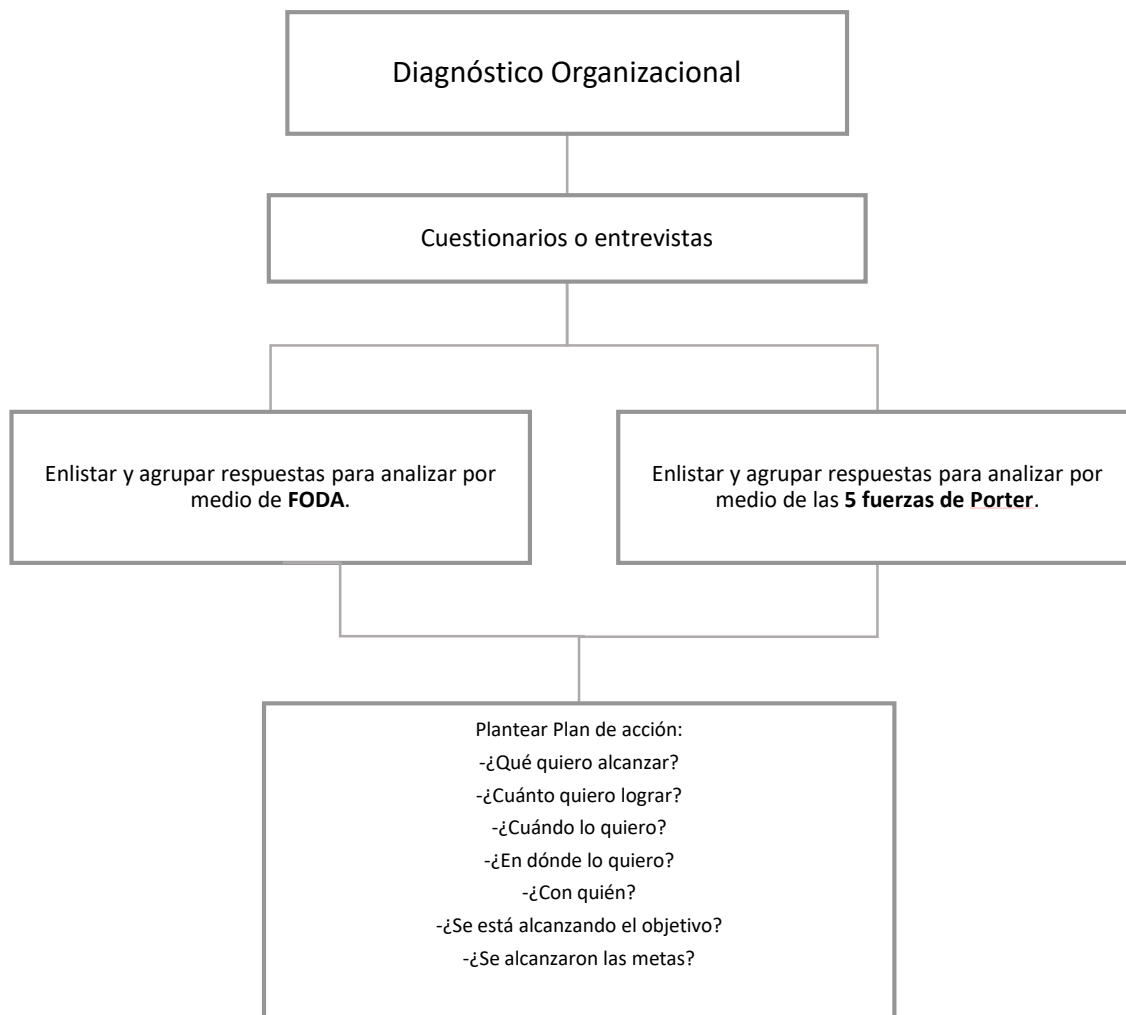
Diagnóstico Organizacional

Cuestionarios o entrevistas

Enlistar y agrupar respuestas para analizar por medio de **FODA**.

Enlistar y agrupar respuestas para analizar por medio de las **5 fuerzas de Porter**.

Plantear Plan de acción:
-¿Qué quiero alcanzar?
-¿Cuánto quiero lograr?
-¿Cuándo lo quiero?
-¿En dónde lo quiero?
-¿Con quién?
-¿Se está alcanzando el objetivo?
-¿Se alcanzaron las metas?